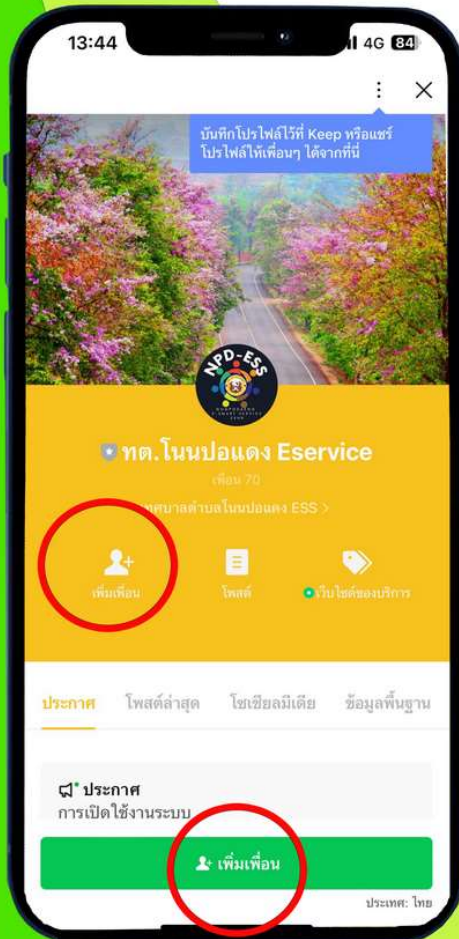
13:44 4G 84

บันทึกโปรไฟล์ไว้ที่ Keep หรือแชร์โปรไฟล์ให้เพื่อนๆ ได้จากที่นี่

NPD-ESS

ทต.โนนปอแดง Eservice

เพื่อน 70

เทศบาลตำบลโนนปอแดง ESS >

เพิ่มเพื่อน

โพสต์

ใบโชว์ของบริการ

ประกาศ โพสต์ล่าสุด โซเชียลมีเดีย ข้อมูลพื้นฐาน

ประกาศ

การเปิดใช้งานระบบ

เพิ่มเพื่อน

ประเทศ: ไทย